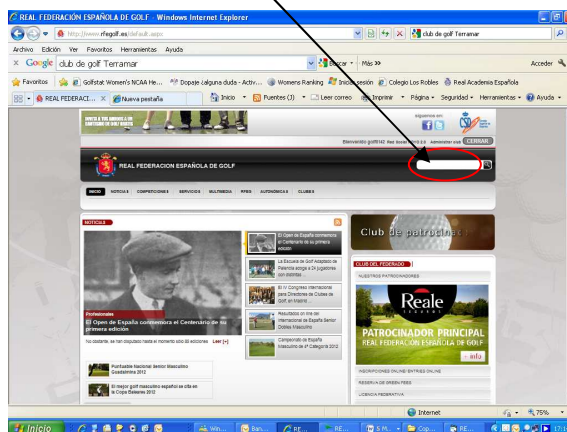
REAL FEDERACIÓN ESPAÑOLA DE GOLF - Windows Internet Explorer

http://www.rfegolf.es/default.aspx

club de golf Terramar

Archivo Edición Ver Favoritos Herramientas Ayuda

Google club de golf Terramar

Buscar • Más »

Acceder

Favoritos Golfstat Women's NCAA He... Dopaje ¿alguna duda - Activ... Womens Ranking Iniciar sesión Colegio Los Robles Real Academia Española

REAL FEDERACI... Nueva pestaña

Inicio • Fuentes (J) • Leer correo Imprimir • Página • Seguridad • Herramientas • Ayuda •

síguenos en

Bienvenido golf142 Ver mis datos Administrar club CERRAR

REAL FEDERACION ESPAÑOLA DE GOLF

INICIO NOTICIAS COMPETICIONES SERVICIOS MULTIMEDIA RFEG AUTONÓMICAS CLUBES

NOTICIAS

El Open de España conmemora el Centenario de su primera edición

La Escuela de Golf Adaptado de Valencia acoge a 24 jugadores con distintas

El IV Congreso Internacional para Directores de Clubes de Golf, en Madrid

Resultados on line del Internacional de España Senior Dobles Masculino

Campeonato de España Masculino de 4ª Categoría 2012

Profesionales

El Open de España conmemora el Centenario de su primera edición

No obstante, se han disputado hasta el momento sólo 86 ediciones. Leer [+]

Puntuable Nacional Senior Masculino Guadalmina 2012

El mejor golf masculino español se cita en la Copa Baleares 2012

Club de patrocinadores

CLUB DEL FEDERADO

NUESTROS PATROCINADORES

Reale SEGUROS

PATROCINADOR PRINCIPAL

REAL FEDERACIÓN ESPAÑOLA DE GOLF

+ info

INSCRIPCIONES ONLINE/ ENTRIES ONLINE

RESERVA DE GREEN FEES

LICENCIA FEDERATIVA

Internet

75%

Inicio

Win... Ban... RE... RE... 5 M... Cop... RE...

17:1